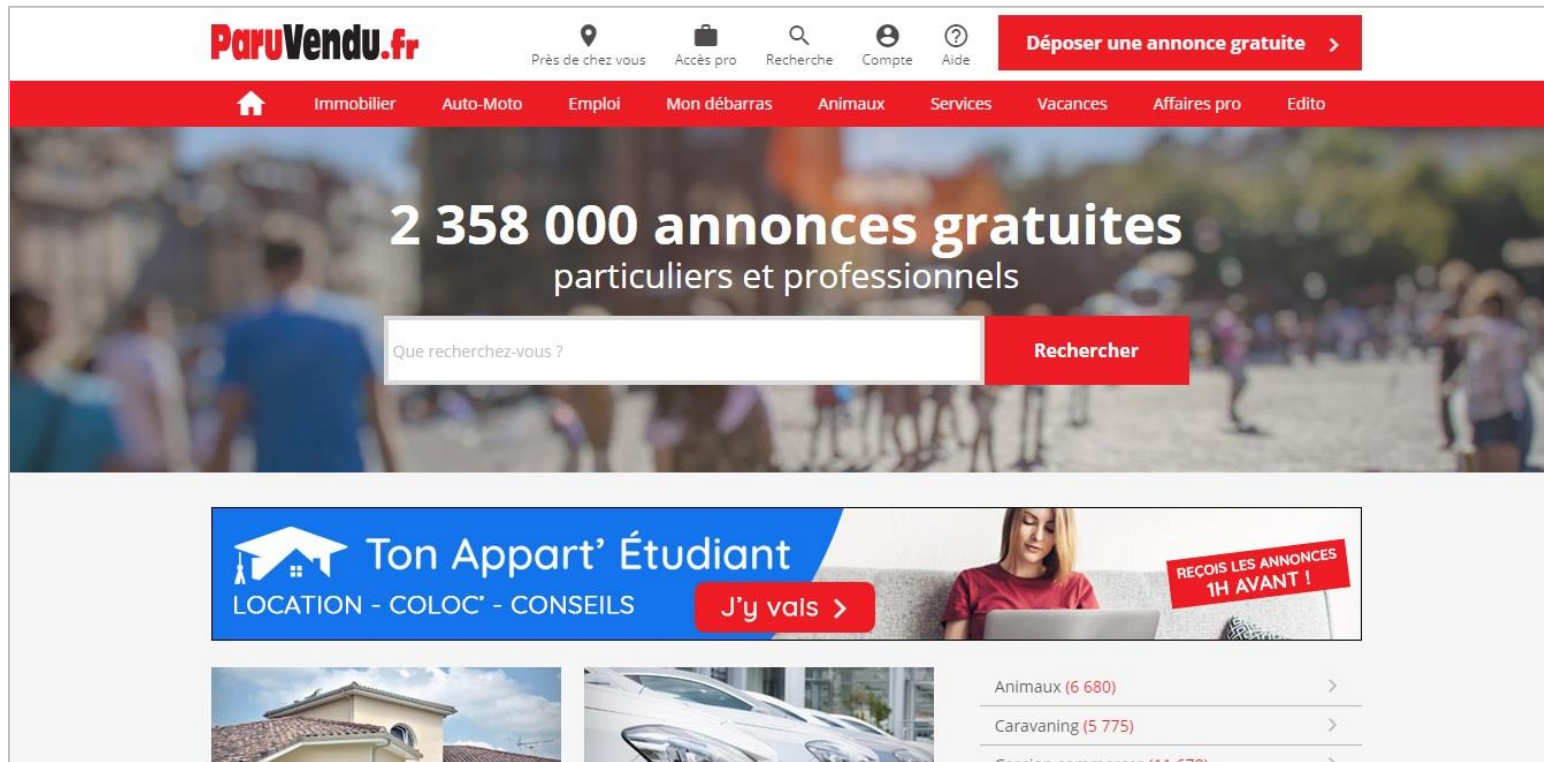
ParuVendu.fr

Près de chez vous Accès pro Recherche Compte Aide

Déposer une annonce gratuite >

Immobilier Auto-Moto Emploi Mon débarras Animaux Services Vacances Affaires pro Edito

2 358 000 annonces gratuites
particuliers et professionnels

Que recherchez-vous ?

Rechercher

Ton Appart' Étudiant
LOCATION - COLOC' - CONSEILS

J'y vais >

REÇOIS LES ANNONCES 1H AVANT !

Animaux (6 680) >

Caravaning (5 775) >

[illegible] >